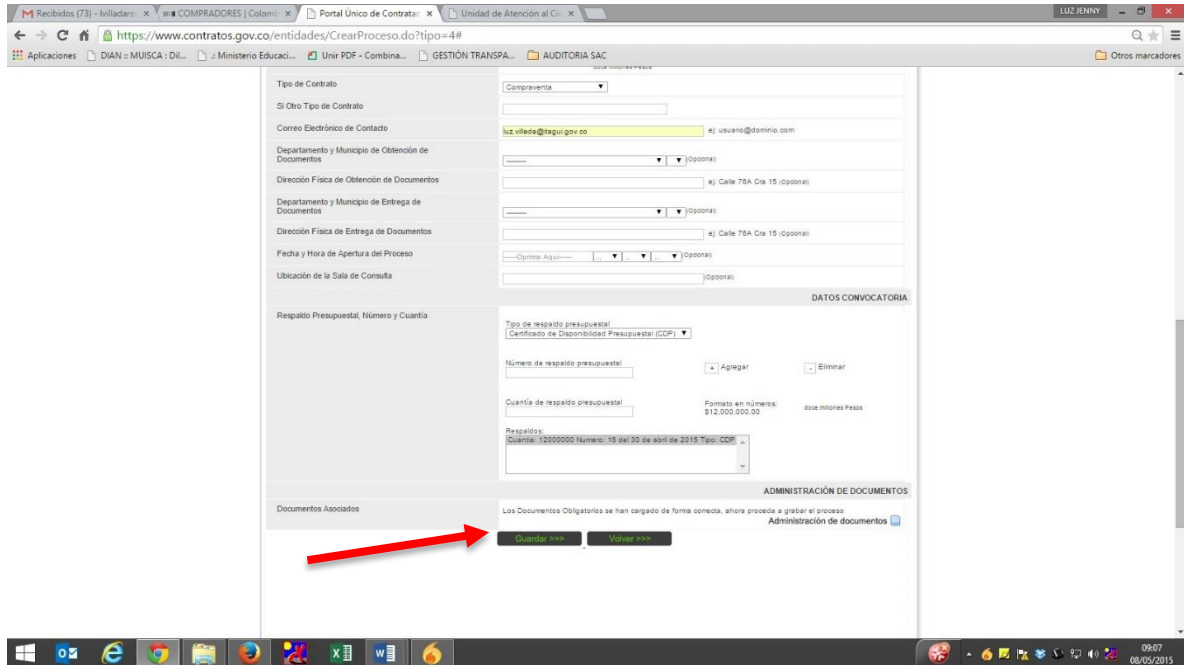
M Recibidos (73) - lvilladare ×
COMPRADORES | Colomb ×
Portal Único de Contratac ×
Unidad de Atención al Cli ×
LUZ JENNY

https://www.contratos.gov.co/entidades/CrearProceso.do?tipo=4#

Aplicaciones DIAN :: MUISCA : Dil... :: Ministerio Educaci... Unir PDF - Combina... GESTIÓN TRANSPA... AUDITORIA SAC Otros marcadores

dose millones Pesos

Tipo de Contrato | Compraventa

Si Otro Tipo de Contrato

Correo Electrónico de Contacto | luz.villada@itagui.gov.co ej: usuario@dominio.com

Departamento y Municipio de Obtención de Documentos | ------- (Opcional)

Dirección Física de Obtención de Documentos | ej: Calle 76A Cra 15 (Opcional)

Departamento y Municipio de Entrega de Documentos | ------- (Opcional)

Dirección Física de Entrega de Documentos | ej: Calle 76A Cra 15 (Opcional)

Fecha y Hora de Apertura del Proceso | ----Oprima Aquí---- .. .. .. (Opcional)

Ubicación de la Sala de Consulta | (Opcional)

DATOS CONVOCATORIA

Respaldo Presupuestal, Número y Cuantía

Tipo de respaldo presupuestal
Certificado de Disponibilidad Presupuestal (CDP)

Número de respaldo presupuestal
+ Agregar
- Eliminar

Cuantía de respaldo presupuestal
Formato en números: $12,000,000.00
dose millones Pesos

Respaldos:
Cuantia: 12000000 Numero: 16 del 30 de abril de 2015 Tipo: CDP

ADMINISTRACIÓN DE DOCUMENTOS

Documentos Asociados
Los Documentos Obligatorios se han cargado de forma correcta, ahora proceda a grabar el proceso
Administración de documentos

Guardar >>>
Volver >>>

09:07
08/05/2015